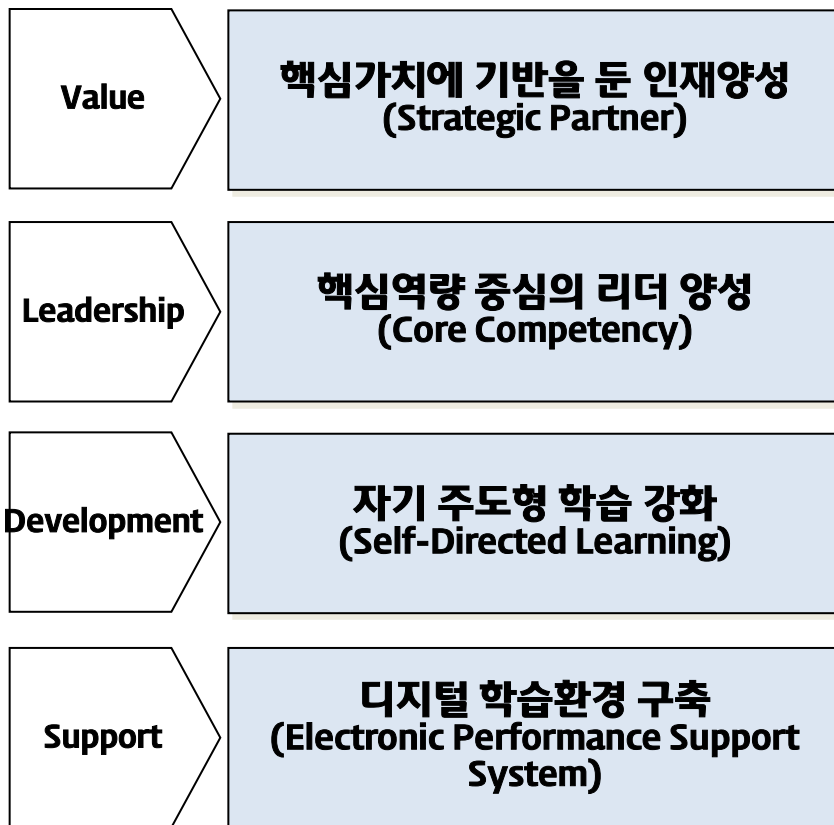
Value

핵심가치에 기반을 둔 인재양성
(Strategic Partner)

Leadership

핵심역량 중심의 리더 양성
(Core Competency)

Development

자기 주도형 학습 강화
(Self-Directed Learning)

Support

디지털 학습환경 구축
(Electronic Performance Support System)